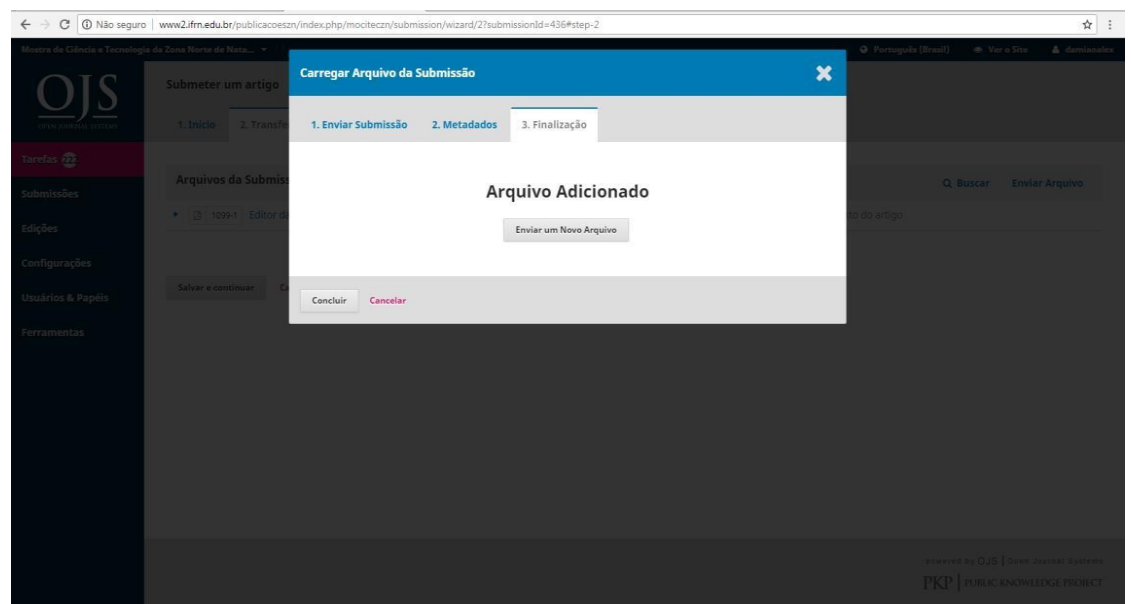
Não seguro | www2.ifrn.edu.br/publicacoeszn/index.php/mociteczn/submission/wizard/2?submissionId=436#step-2

Mostra de Ciência e Tecnologia da Zona Norte de Nata... Português (Brasil) Ver o Site damianalex

OJS
OPEN JOURNAL SYSTEMS

Tarefas 222
Submissões
Edições
Configurações
Usuários & Papéis
Ferramentas

Submeter um artigo

1. Início 2. Transfe

Arquivos da Submiss
1099-1 Editor d
to do artigo

Buscar Enviar Arquivo

Salvar e continuar C

Carregar Arquivo da Submissão

1. Enviar Submissão 2. Metadados 3. Finalização

Arquivo Adicionado

Enviar um Novo Arquivo

Concluir Cancelar

Powered by OJS | Open Journal Systems
PKP | PUBLIC KNOWLEDGE PROJECT